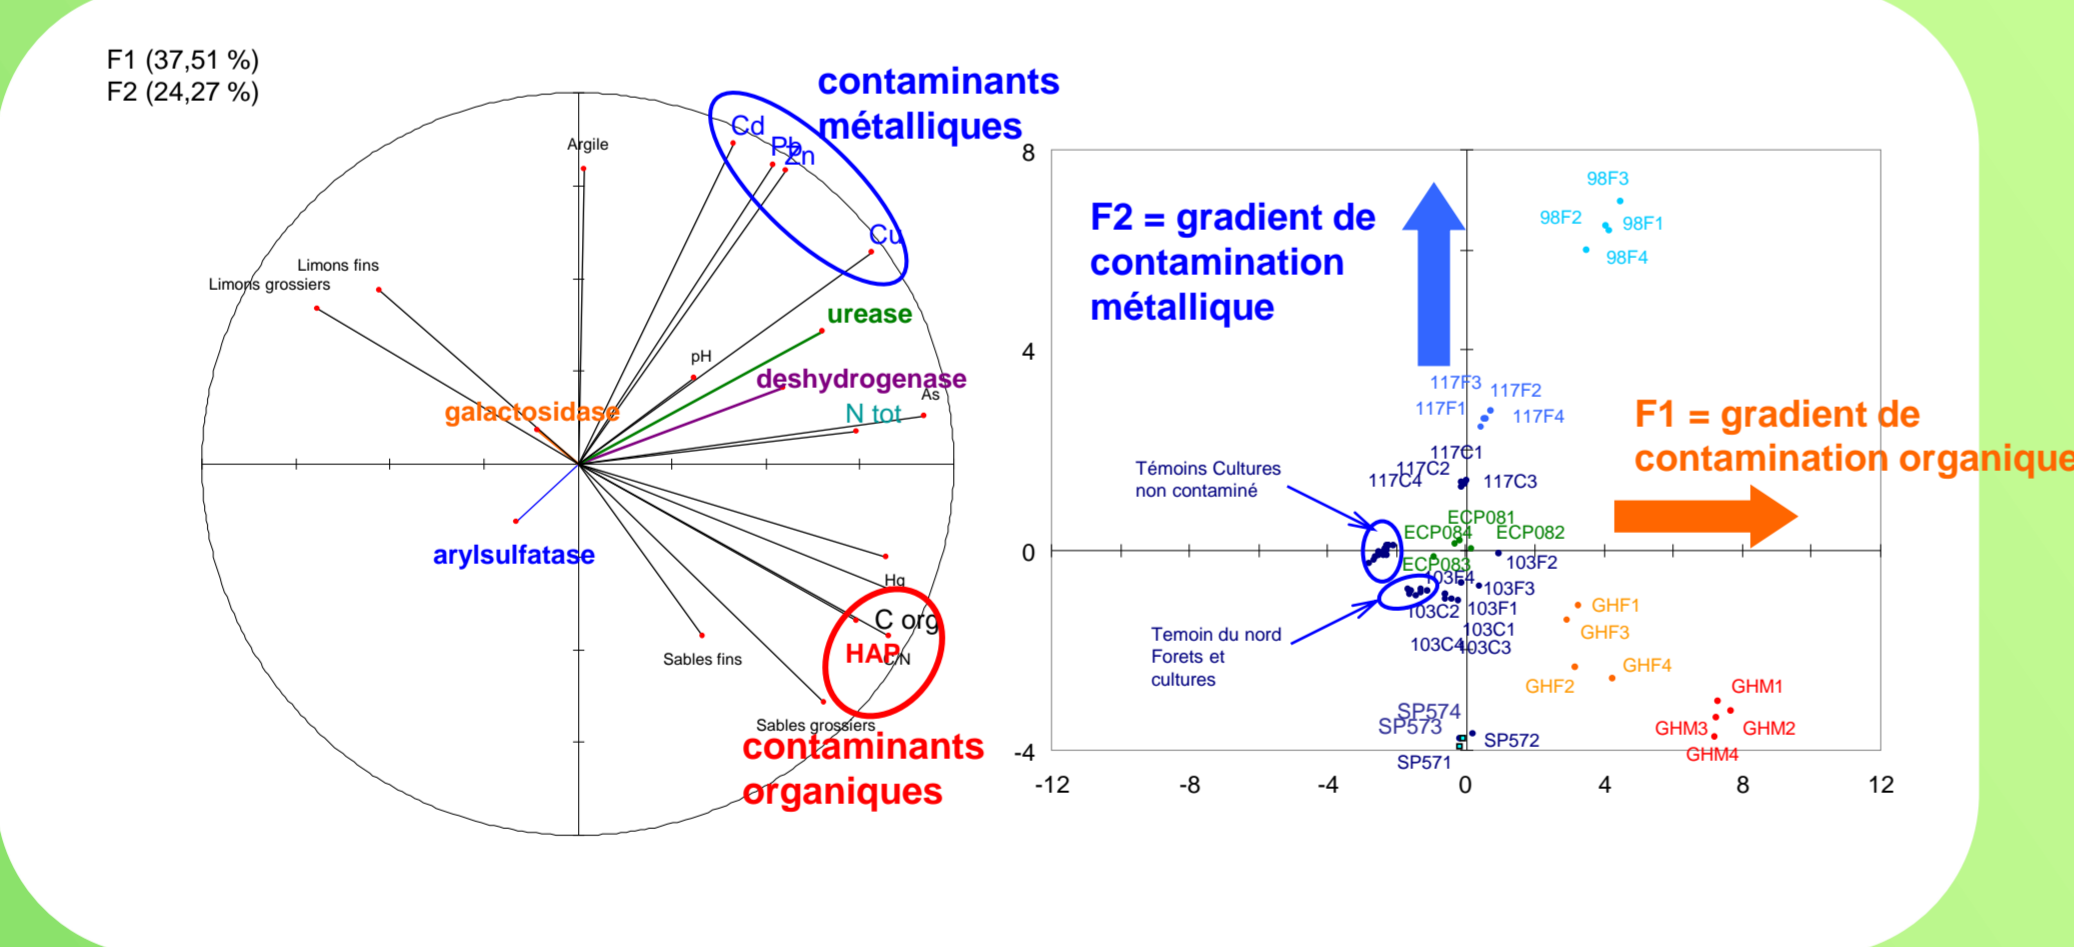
F1 (37,51 %)
F2 (24,27 %)

contaminants métalliques

Argile
Cd
Pb
Zn
Cu
Limons fins
Limons grossiers
urease
pH
deshydrogenase
As
galactosidase
N tot
arylsulfatase
Hg
C org
HAP
C/N
Sables fins
Sables grossiers

contaminants organiques

F2 = gradient de contamination métallique

F1 = gradient de contamination organique

98F3
98F2
98F1
98F4
117F3
117F2
117F1
117F4
117C1
117C2
117C4
117C3
Témoins Cultures non contaminé
ECP081
ECP084
ECP082
ECP083
103F2
103F4
103F3
103C2
103F1
103C1
103C4
103C3
Temoin du nord Forets et cultures
GHF1
GHF3
GHF4
GHF2
GHM1
GHM3
GHM2
GHM4
SP574
SP573
SP572
SP571

8
4
0
-4
-12
-8
-4
0
4
8
12